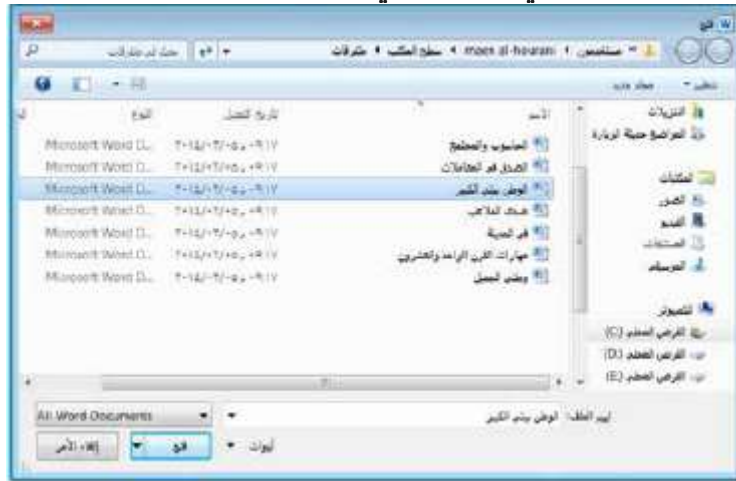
فتح

« مستخدمين ‹ moen al-howrani ‹ سطح المكتب ‹ متفرقات

بحث في متفرقات

تنظيم ▾ مجلد جديد

التنزيلات
المواضع حديثة الزيارة

المكتبات
الصور
المستندات
الفيديو
الموسيقى

الكمبيوتر
القرص المحلي (C:)
القرص المحلي (D:)
القرص المحلي (E:)

| الاسم | تاريخ التعديل | النوع |
|---|---|---|
| الحاسوب والمجتمع | ٢٠١٤/٠٢/٠٥ م ٠٩:١٧ | Microsoft Word D... |
| الصدق في المعاملات | ٢٠١٤/٠٢/٠٥ م ٠٩:١٧ | Microsoft Word D... |
| الوطن بيتنا الكبير | ٢٠١٤/٠٢/٠٥ م ٠٩:١٧ | Microsoft Word D... |
| صدى الملاعب | ٢٠١٤/٠٢/٠٥ م ٠٩:١٧ | Microsoft Word D... |
| في الحديقة | ٢٠١٤/٠٢/٠٥ م ٠٩:١٧ | Microsoft Word D... |
| مهارات القرن الواحد والعشرين | ٢٠١٤/٠٢/٠٥ م ٠٩:١٧ | Microsoft Word D... |
| وطني الجميل | ٢٠١٤/٠٢/٠٥ م ٠٩:١٧ | Microsoft Word D... |

اسم الملف: الوطن بيتنا الكبير

All Word Documents

أدوات ▾ فتح ▾ إلغاء الأمر